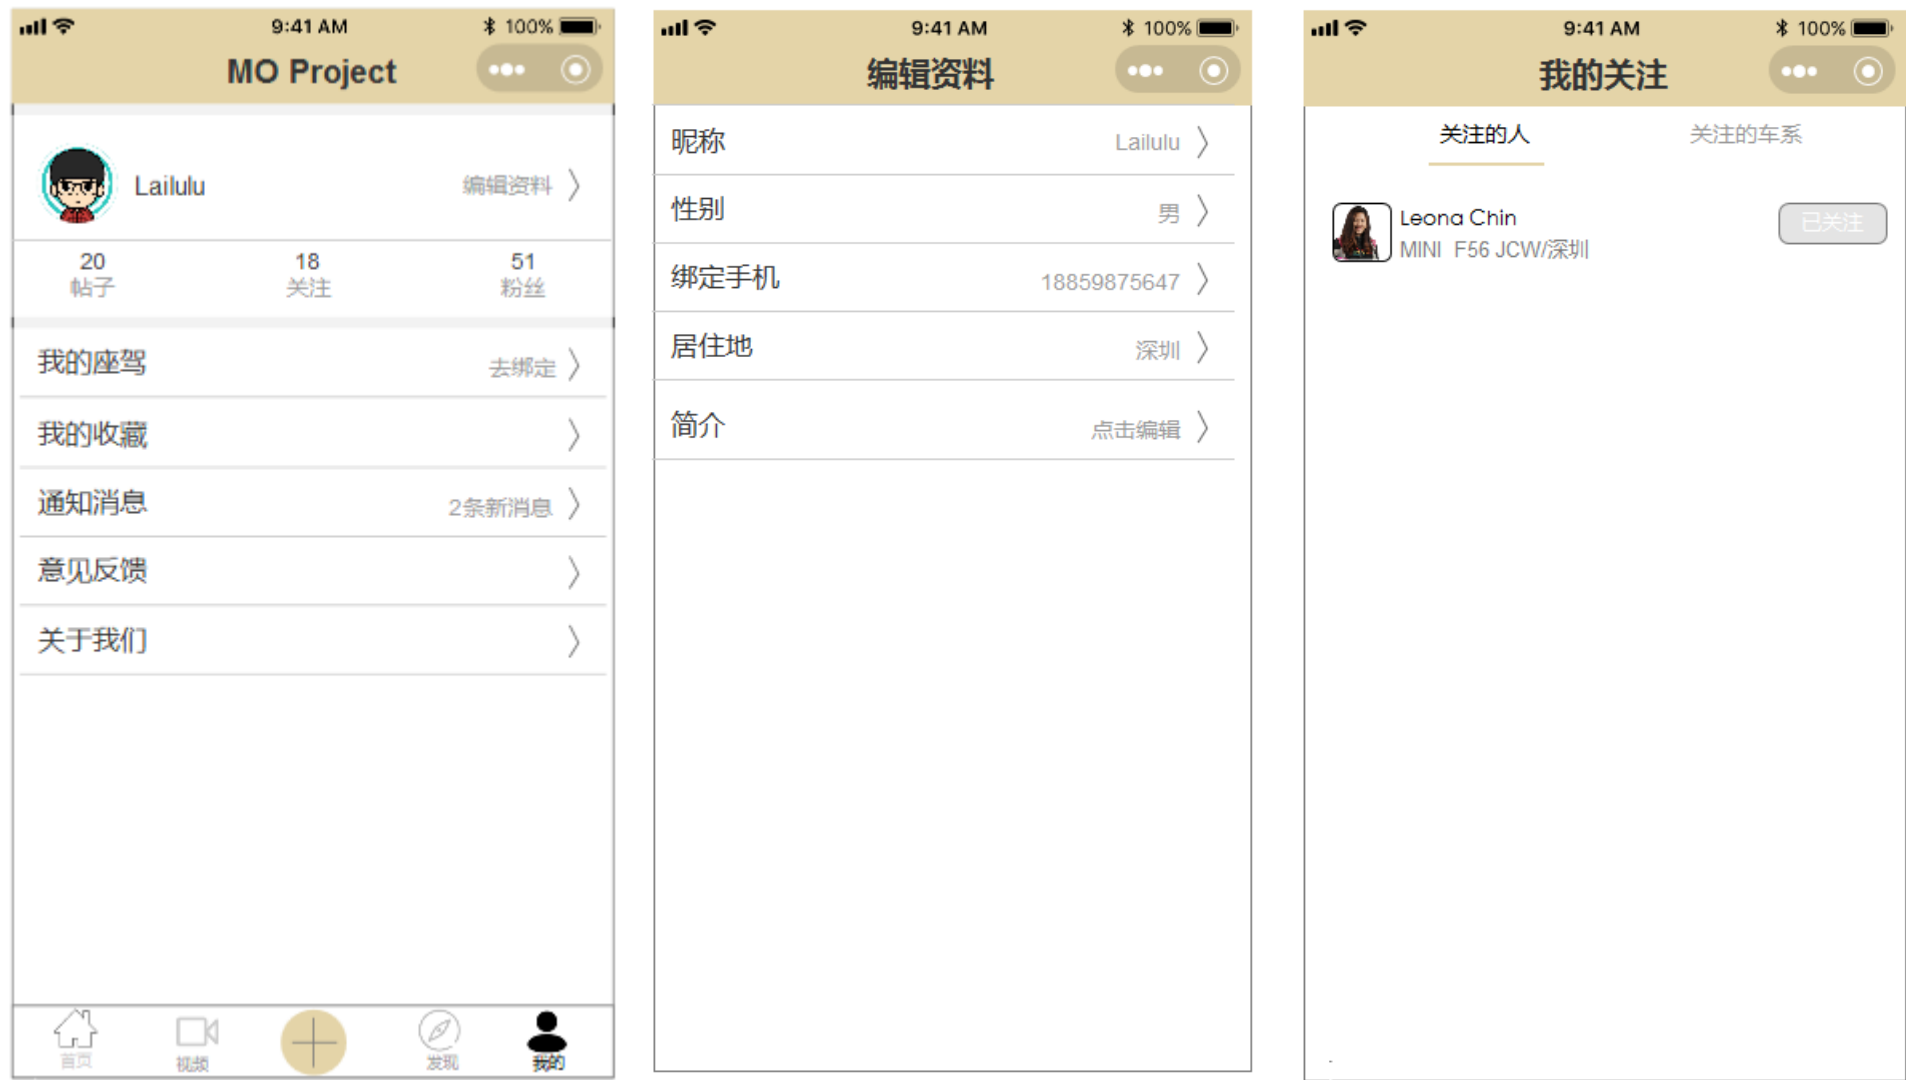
9:41 AM 100%

MO Project

Lailulu 编辑资料

20
帖子

18
关注

51
粉丝

我的座驾 去绑定

我的收藏

通知消息 2条新消息

意见反馈

关于我们

首页 视频 发现 我的

9:41 AM 100%

编辑资料

昵称 Lailulu

性别 男

绑定手机 18859875647

居住地 深圳

简介 点击编辑

9:41 AM 100%

我的关注

关注的人 关注的车系

Leona Chin
MINI F56 JCW/深圳

已关注